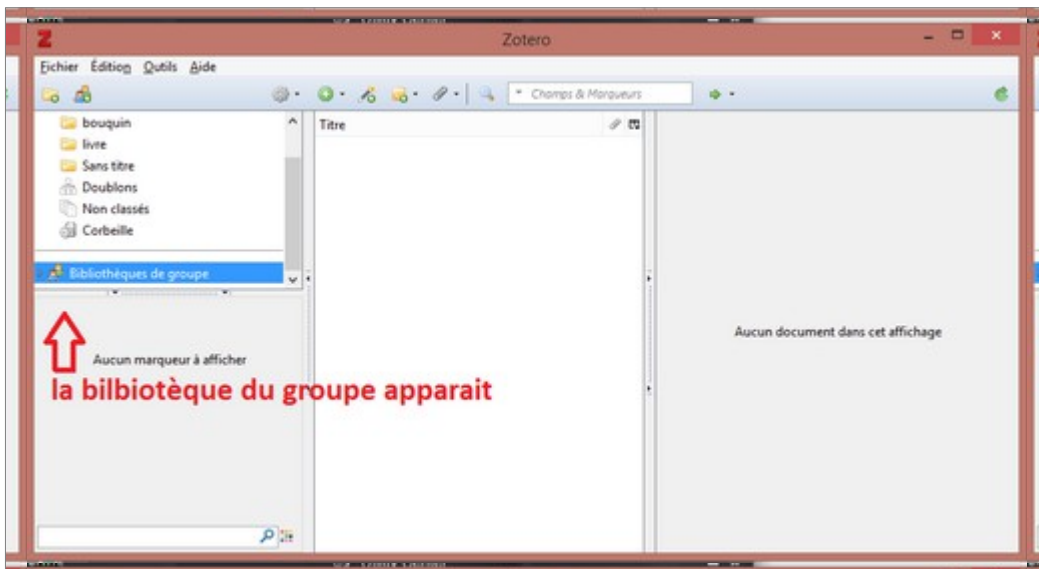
Zotero

Fichier Édition Outils Aide

Champs & Marqueurs

bouquin
livre
Sans titre
Doublons
Non classés
Corbeille

Bibliothèques de groupe

Titre

Aucun marqueur à afficher

la bilbiotèque du groupe apparait

Aucun document dans cet affichage